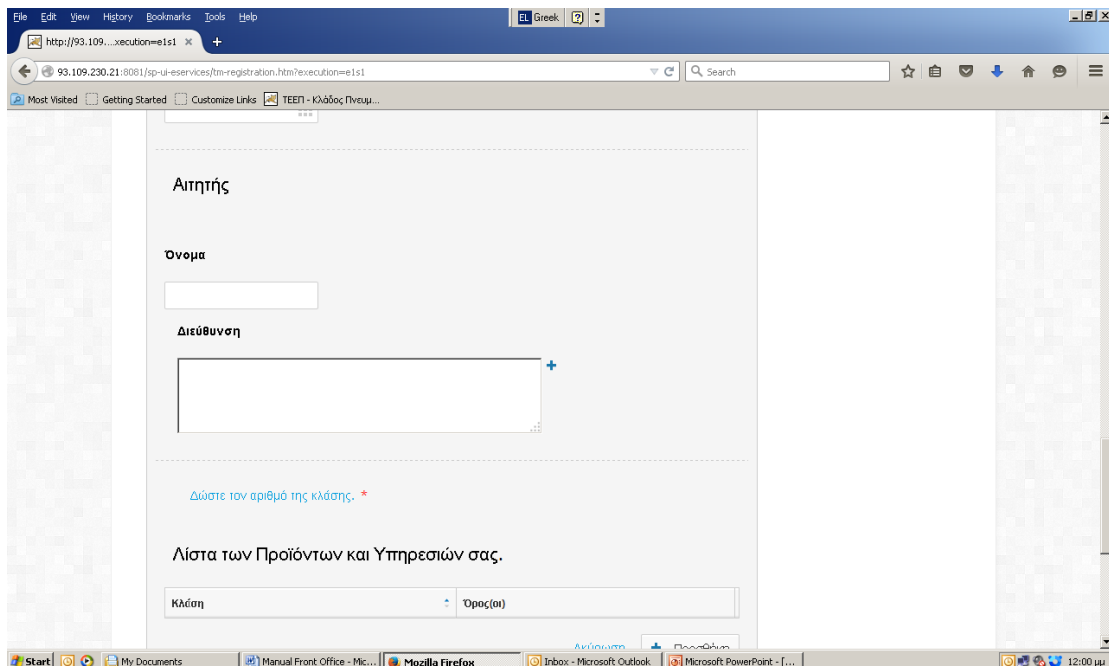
File Edit View History Bookmarks Tools Help
EL Greek

http://93.109....xecution=e1s1 ×
+

93.109.230.21:8081/sp-ui-eservices/tm-registration.htm?execution=e1s1
Search

Most Visited Getting Started Customize Links ΤΕΕΠ - Κλάδος Πνευμ...

Αιτητής

Όνομα

Διεύθυνση

+

Δώστε τον αριθμό της κλάσης. *

Λίστα των Προϊόντων και Υπηρεσιών σας.

| Κλάση | Όρος(οι) |
|---|---|

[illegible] + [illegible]

Start My Documents Manual Front Office - Mic... Mozilla Firefox Inbox - Microsoft Outlook Microsoft PowerPoint - [... 12:00 μμ